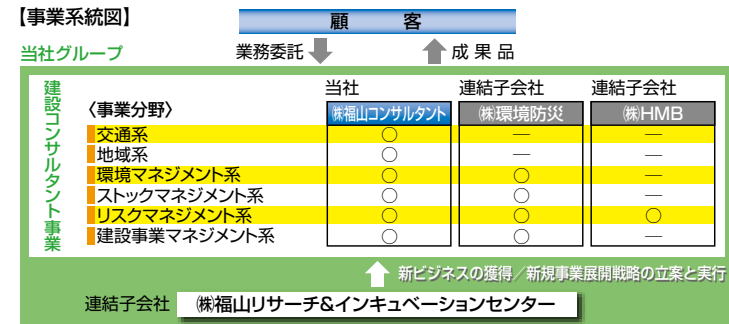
【事業系統図】

顧　客

業務委託　成 果 品

当社グループ

建設コンサルタント事業

| 〈事業分野〉 | 当社 ㈱福山コンサルタント | 連結子会社 ㈱環境防災 | 連結子会社 ㈱HMB |
|---|---|---|---|
| 交通系 | ○ | — | — |
| 地域系 | ○ | — | — |
| 環境マネジメント系 | ○ | ○ | — |
| ストックマネジメント系 | ○ | ○ | — |
| リスクマネジメント系 | ○ | ○ | ○ |
| 建設事業マネジメント系 | ○ | ○ | — |

新ビジネスの獲得／新規事業展開戦略の立案と実行

連結子会社　㈱福山リサーチ&インキュベーションセンター